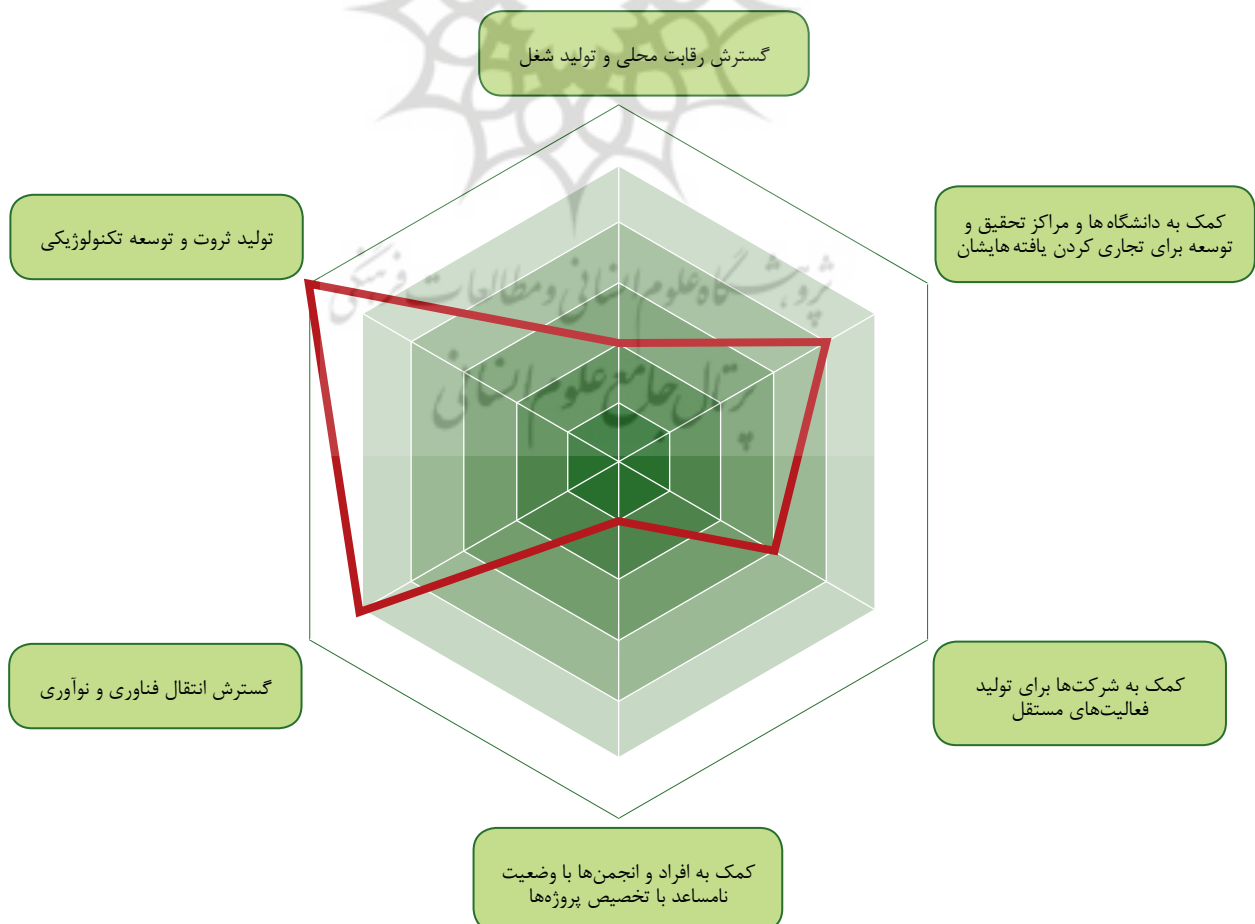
گسترش رقابت محلی و تولید شغل

تولید ثروت و توسعه تکنولوژیکی

کمک به دانشگاه ها و مراکز تحقیق و توسعه برای تجاری کردن یافته هایشان

پژوهشگاه علوم انسانی و مطالعات فرهنگی
پرتال جامع علوم انسانی

گسترش انتقال فناوری و نوآوری

کمک به شرکت‌ها برای تولید فعالیت‌های مستقل

کمک به افراد و انجمن‌ها با وضعیت نامساعد با تخصیص پروژه‌ها